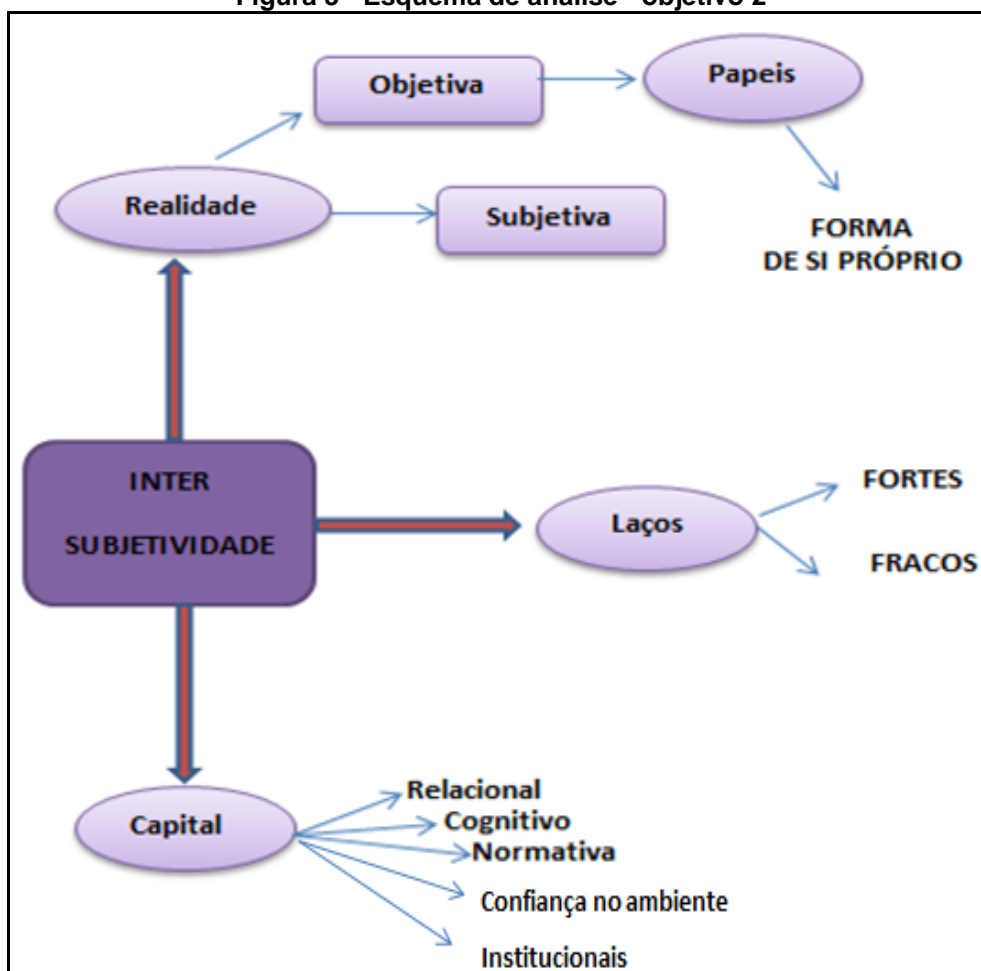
Figura 6 – Esquema de análise - objetivo 2

Objetiva

Papeis

Realidade

Subjetiva

FORMA DE SI PRÓPRIO

INTER SUBJETIVIDADE

Laços

FORTES

FRACOS

Capital

Relacional

Cognitivo

Normativa

Confiança no ambiente

Institucionais